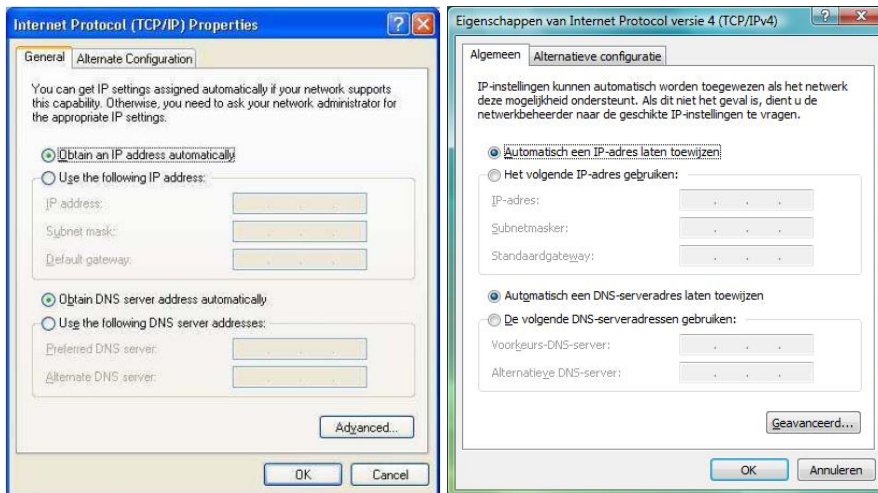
Internet Protocol (TCP/IP) Properties

General | Alternate Configuration

You can get IP settings assigned automatically if your network supports this capability. Otherwise, you need to ask your network administrator for the appropriate IP settings.

Obtain an IP address automatically

Use the following IP address:

IP address:

Subnet mask:

Default gateway:

Obtain DNS server address automatically

Use the following DNS server addresses:

Preferred DNS server:

Alternate DNS server:

Advanced...

OK | Cancel

Eigenschappen van Internet Protocol versie 4 (TCP/IPv4)

Algemeen | Alternatieve configuratie

IP-instellingen kunnen automatisch worden toegewezen als het netwerk deze mogelijkheid ondersteunt. Als dit niet het geval is, dient u de netwerkbeheerder naar de geschikte IP-instellingen te vragen.

Automatisch een IP-adres laten toewijzen

Het volgende IP-adres gebruiken:

IP-adres:

Subnetmasker:

Standaardgateway:

Automatisch een DNS-serveradres laten toewijzen

De volgende DNS-serveradressen gebruiken:

Voorkeurs-DNS-server:

Alternatieve DNS-server:

Geavanceerd...

OK | Annuleren